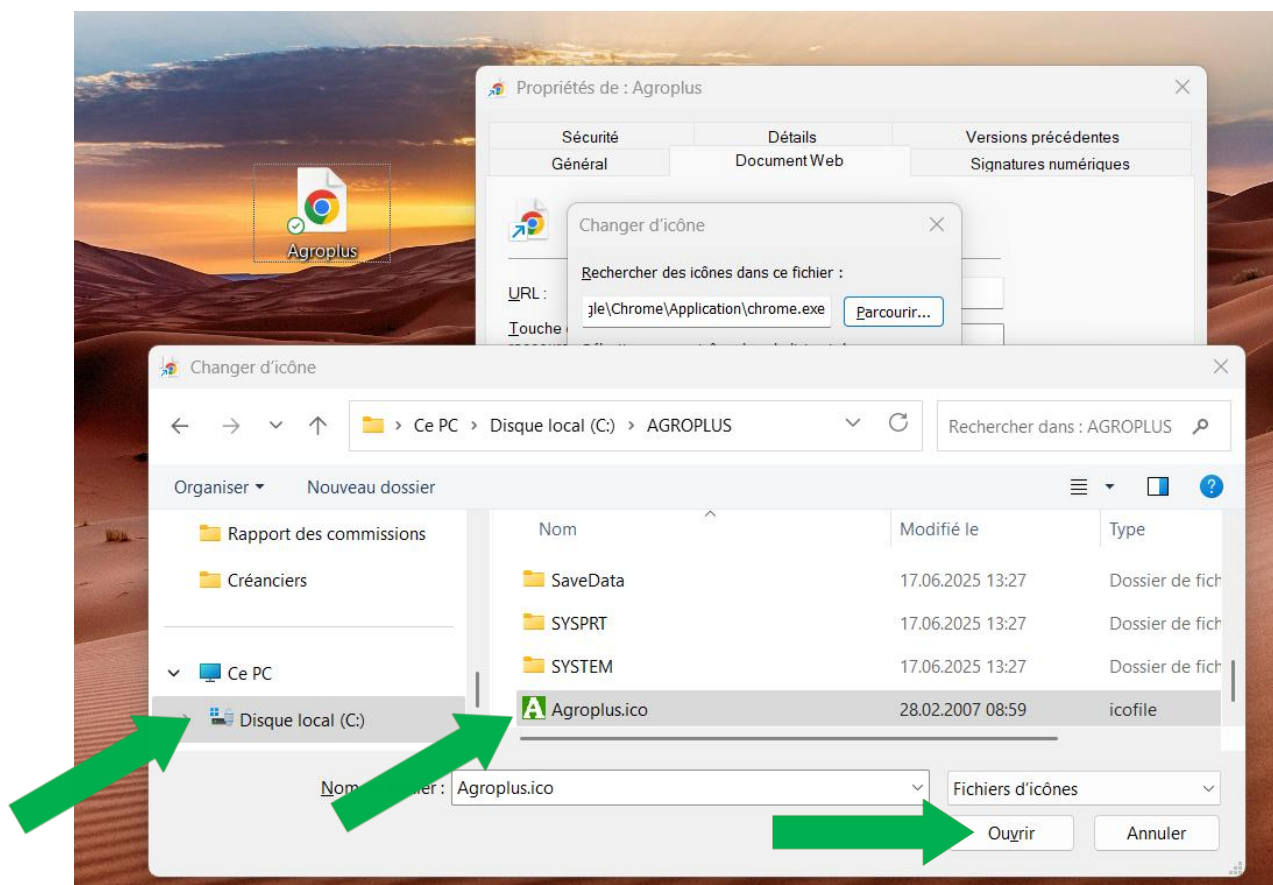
Agroplus

Propriétés de : Agroplus

Sécurité
Détails
Versions précédentes
Général
Document Web
Signatures numériques

URL :
Touche

Changer d'icône

Rechercher des icônes dans ce fichier :
gle\Chrome\Application\chrome.exe
Parcourir...

Changer d'icône

Ce PC > Disque local (C:) > AGROPLUS
Rechercher dans : AGROPLUS

Organiser ▾
Nouveau dossier

Rapport des commissions
Créanciers
Ce PC
Disque local (C:)

| Nom | Modifié le | Type |
|---|---|---|
| SaveData | 17.06.2025 13:27 | Dossier de fich |
| SYSPRT | 17.06.2025 13:27 | Dossier de fich |
| SYSTEM | 17.06.2025 13:27 | Dossier de fich |
| Agroplus.ico | 28.02.2007 08:59 | icofile |

Nom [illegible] : Agroplus.ico
Fichiers d'icônes
Ouvrir
Annuler